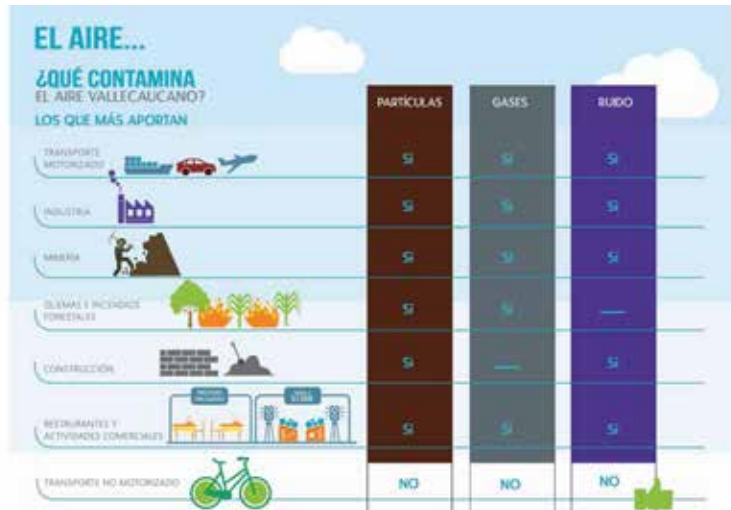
EL AIRE...

¿QUÉ CONTAMINA EL AIRE VALLECAUCANO?

LOS QUE MÁS APORTAN

| | PARTÍCULAS | GASES | RUIDO |
|---|---|---|---|
| TRANSPORTE MOTORIZADO | SI | SI | SI |
| INDUSTRIA | SI | SI | SI |
| MINERÍA | SI | SI | SI |
| QUEMAS E INCENDIOS FORESTALES | SI | SI | — |
| CONSTRUCCIÓN | SI | — | SI |
| RESTAURANTES Y ACTIVIDADES COMERCIALES | SI | SI | SI |
| TRANSPORTE NO MOTORIZADO | NO | NO | NO |